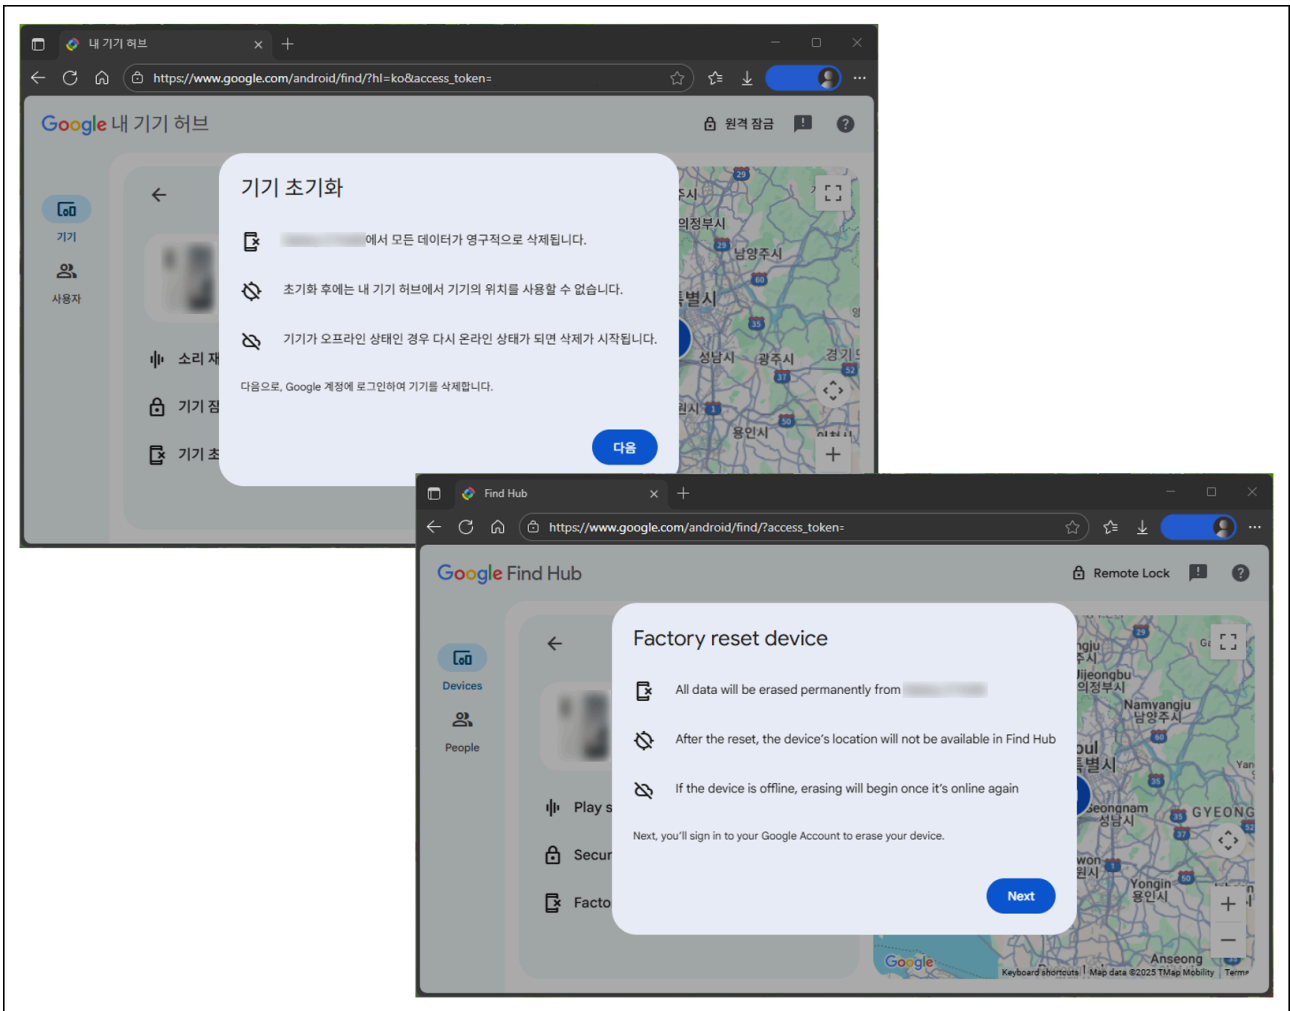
내 기기 허브

https://www.google.com/android/find/?hl=ko&access_token=

Google 내 기기 허브

원격 잠금

기기

사용자

소리 재

기기 잠

기기 초

기기 초기화

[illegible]에서 모든 데이터가 영구적으로 삭제됩니다.

초기화 후에는 내 기기 허브에서 기기의 위치를 사용할 수 없습니다.

기기가 오프라인 상태인 경우 다시 온라인 상태가 되면 삭제가 시작됩니다.

다음으로, Google 계정에 로그인하여 기기를 삭제합니다.

다음

의정부시

남양주시

성남시

광주시

용인시

Find Hub

https://www.google.com/android/find/?access_token=

Google Find Hub

Remote Lock

Devices

People

Play s

Secur

Facto

Factory reset device

All data will be erased permanently from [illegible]

After the reset, the device's location will not be available in Find Hub

If the device is offline, erasing will begin once it's online again

Next, you'll sign in to your Google Account to erase your device.

Next

Uijeongbu
의정부시

Namyangju
남양주시

Seongnam
성남시

GYEONG

Yongin
용인시

Anseong

Google

Keyboard shortcuts | Map data ©2025 TMap Mobility | Terms